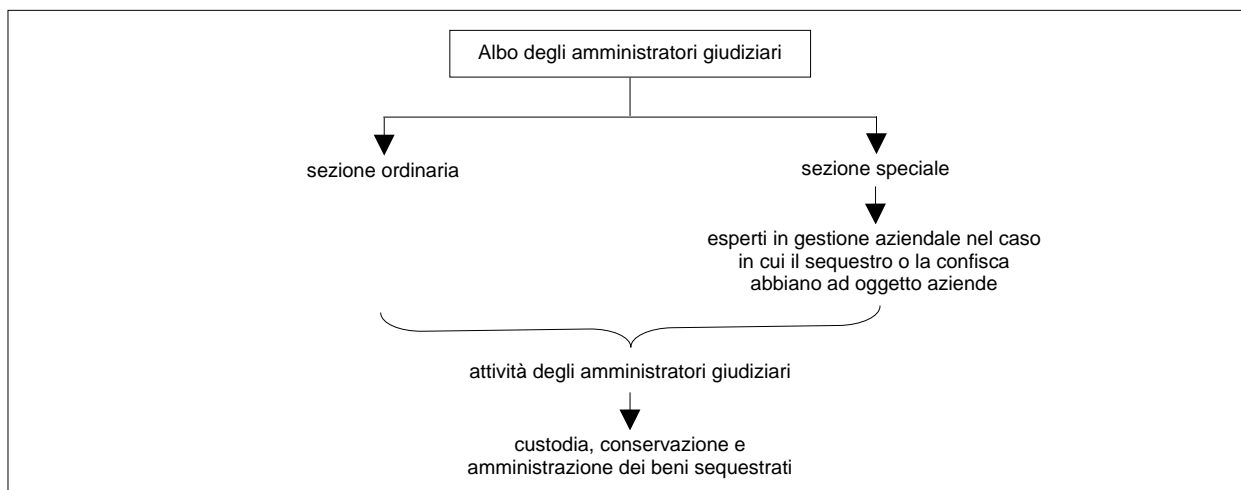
Albo degli amministratori giudiziari

sezione ordinaria

sezione speciale

esperti in gestione aziendale nel caso in cui il sequestro o la confisca abbiano ad oggetto aziende

attività degli amministratori giudiziari

custodia, conservazione e amministrazione dei beni sequestrati